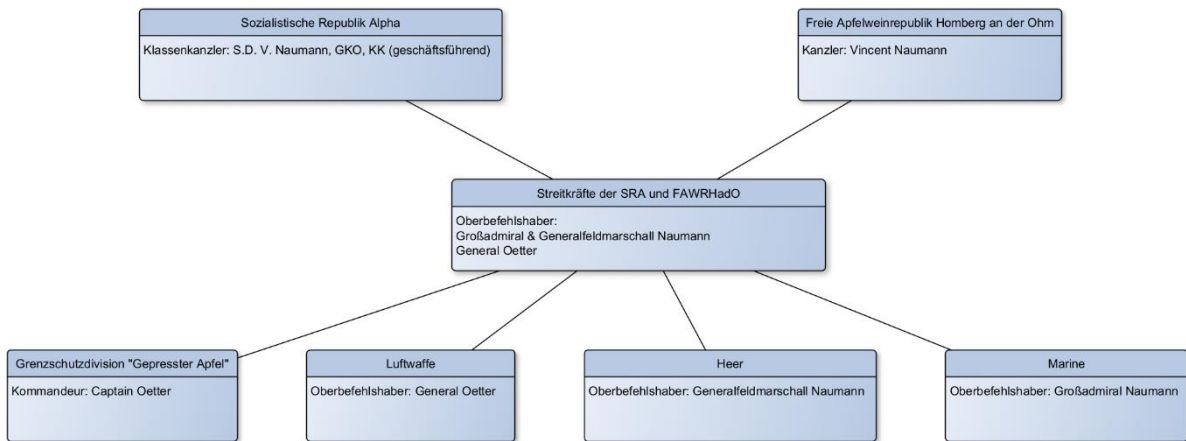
Sozialistische Republik Alpha

Klassenkanzler: S.D. V. Naumann, GKO, KK (geschäftsführend)

Freie Apfelweinrepublik Homberg an der Ohm

Kanzler: Vincent Naumann

Streitkräfte der SRA und FAWRHadO

Oberbefehlshaber:
Großadmiral & Generalfeldmarschall Naumann
General Oetter

Grenzschutzdivision "Gepresster Apfel"

Kommandeur: Captain Oetter

Luftwaffe

Oberbefehlshaber: General Oetter

Heer

Oberbefehlshaber: Generalfeldmarschall Naumann

Marine

Oberbefehlshaber: Großadmiral Naumann